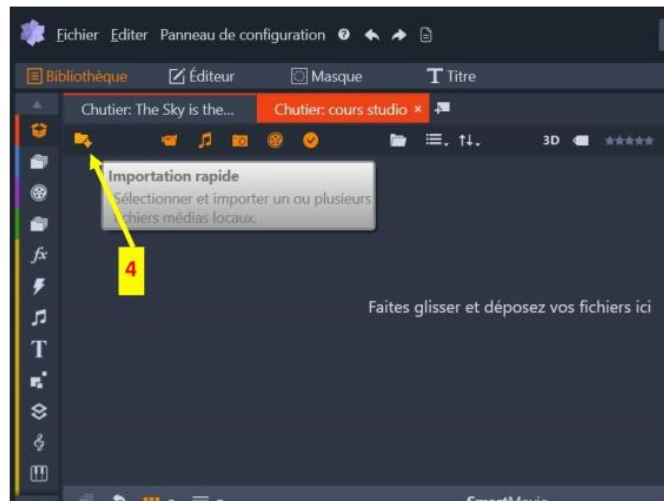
Fichier Editer Panneau de configuration

Bibliothèque Éditeur Masque T Titre

Chutier: The Sky is the... Chutier: cours studio ×

3D

Importation rapide
Sélectionner et importer un ou plusieurs fichiers médias locaux.

4

T

Faites glisser et déposez vos fichiers ici

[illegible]